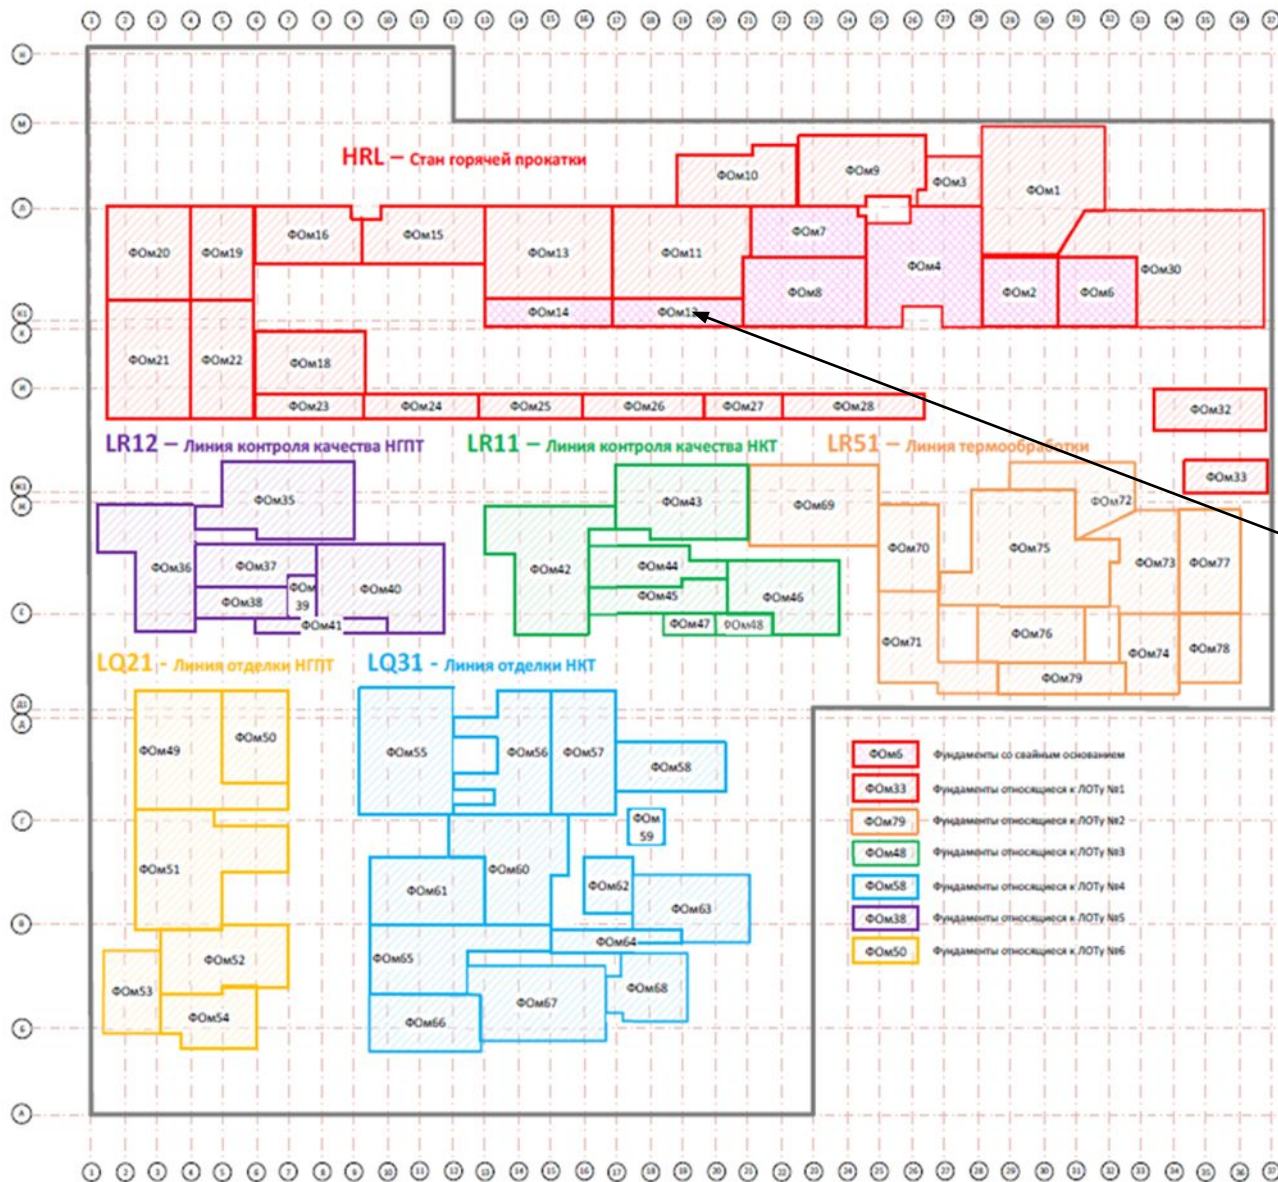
1 2 3 4 5 6 7 8 9 10 11 12 13 14 15 16 17 18 19 20 21 22 23 24 25 26 27 28 29 30 31 32 33 34 35 36 37

Н
М
Л
К1
К
И
Ж1
Ж
Е
Д1
Д
Г
В
Б
А

HRL – Стан горячей прокатки

ФОм10
ФОм9
ФОм3
ФОм1
ФОм20
ФОм19
ФОм16
ФОм15
ФОм13
ФОм11
ФОм7
ФОм4
ФОм30
ФОм8
ФОм2
ФОм6
ФОм14
ФОм12
ФОм21
ФОм22
ФОм18
ФОм23
ФОм24
ФОм25
ФОм26
ФОм27
ФОм28
ФОм32

LR12 – Линия контроля качества НГПТ
LR11 – Линия контроля качества НКТ
LR51 – Линия термообработки

ФОм33
ФОм35
ФОм43
ФОм69
ФОм72
ФОм36
ФОм37
ФОм 39
ФОм40
ФОм42
ФОм44
ФОм70
ФОм75
ФОм73
ФОм77
ФОм38
ФОм41
ФОм45
ФОм46
ФОм47
ФОм48
ФОм71
ФОм76
ФОм74
ФОм78
ФОм79

LQ21 - Линия отделки НГПТ
LQ31 - Линия отделки НКТ

ФОм49
ФОм50
ФОм55
ФОм56
ФОм57
ФОм58
ФОм 59
ФОм51
ФОм60
ФОм61
ФОм62
ФОм63
ФОм64
ФОм65
ФОм52
ФОм53
ФОм68
ФОм67
ФОм54
ФОм66

ФОм6 Фундаменты со свайным основанием
ФОм33 Фундаменты относящиеся к ЛОТу №1
ФОм79 Фундаменты относящиеся к ЛОТу №2
ФОм48 Фундаменты относящиеся к ЛОТу №3
ФОм58 Фундаменты относящиеся к ЛОТу №4
ФОм38 Фундаменты относящиеся к ЛОТу №5
ФОм50 Фундаменты относящиеся к ЛОТу №6

1 2 3 4 5 6 7 8 9 10 11 12 13 14 15 16 17 18 19 20 21 22 23 24 25 26 27 28 29 30 31 32 33 34 35 36 37